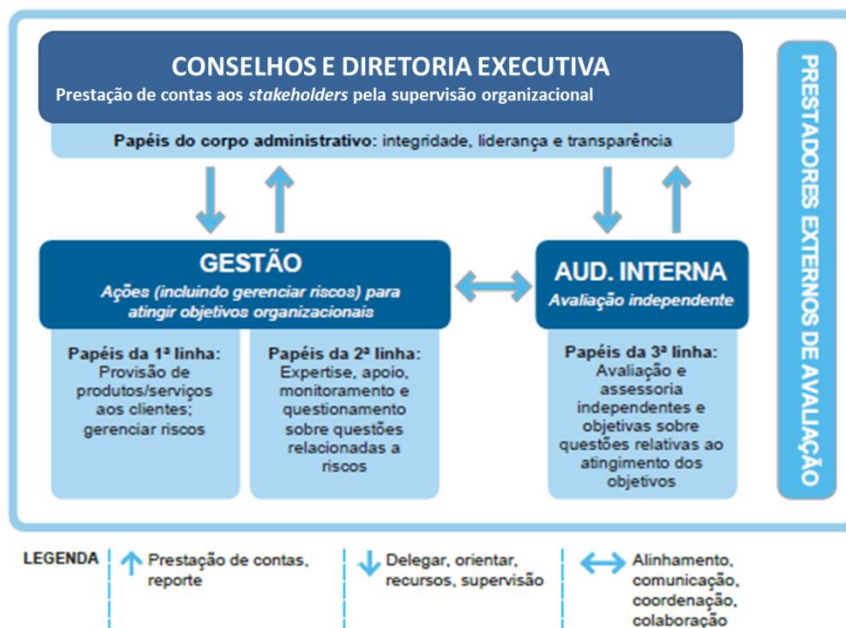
CONSELHOS E DIRETORIA EXECUTIVA
Prestação de contas aos *stakeholders* pela supervisão organizacional

**Papéis do corpo administrativo:** integridade, liderança e transparência

PRESTADORES EXTERNOS DE AVALIAÇÃO

GESTÃO
Ações (incluindo gerenciar riscos) para atingir objetivos organizacionais

AUD. INTERNA
Avaliação independente

**Papéis da 1ª linha:** Provisão de produtos/serviços aos clientes; gerenciar riscos

**Papéis da 2ª linha:** Expertise, apoio, monitoramento e questionamento sobre questões relacionadas a riscos

**Papéis da 3ª linha:** Avaliação e assessoria independentes e objetivas sobre questões relativas ao atingimento dos objetivos

LEGENDA
Prestação de contas, reporte
Delegar, orientar, recursos, supervisão
Alinhamento, comunicação, coordenação, colaboração